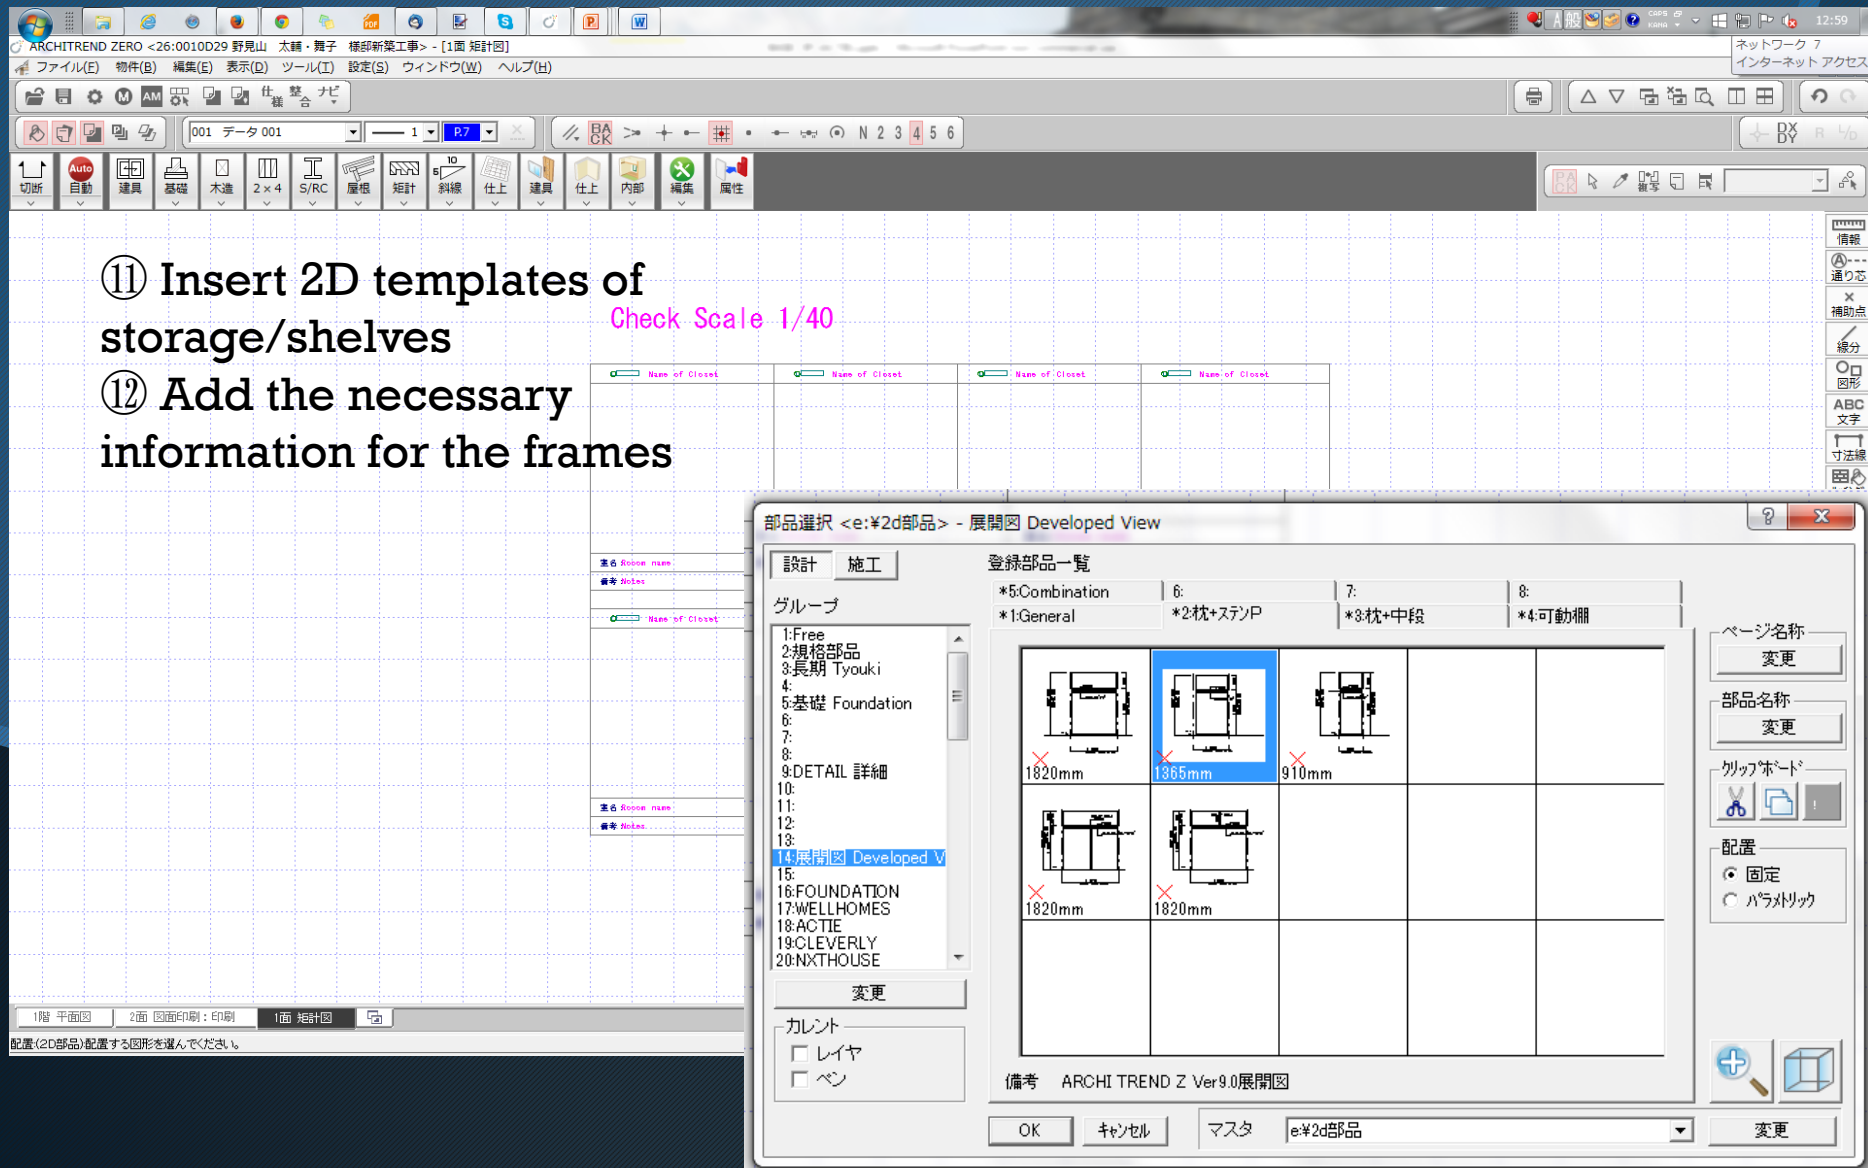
ARCHITREND ZERO <26:0010D29 野見山 太輔・舞子 様邸新築工事> - [1面 矩計図]

ファイル(F) 物件(B) 編集(E) 表示(D) ツール(T) 設定(S) ウィンドウ(W) ヘルプ(H)

ネットワーク 7
インターネット アクセス

12:59

001 データ 001

切断 自動 建具 基礎 木造 2×4 S/RC 屋根 矩計 斜線 仕上 建具 仕上 内部 編集 属性

情報 通り芯 補助点 線分 図形 文字 寸法線

⑪ Insert 2D templates of storage/shelves
⑫ Add the necessary information for the frames

Check Scale 1/40

Name of Closet Name of Closet Name of Closet Name of Closet

室名 Room name
備考 Notes
Name of Closet
室名 Room name
備考 Notes

1階 平面図 2面 図面印刷：印刷 1面 矩計図

配置(2D部品)配置する図形を選んでください。

部品選択 <e:¥2d部品> - 展開図 Developed View

設計 施工

グループ

1:Free
2:規格部品
3:長期 Tyouki
4:
5:基礎 Foundation
6:
7:
8:
9:DETAIL 詳細
10:
11:
12:
13:
14:展開図 Developed V
15:
16:FOUNDATION
17:WELLHOMES
18:ACTIE
19:CLEVERLY
20:NXTHOUSE

変更

カレント
レイヤ
ペン

登録部品一覧

*5:Combination 6: 7: 8:
*1:General *2:枕+ステンP *3:枕+中段 *4:可動棚

1820mm 1365mm 910mm
1820mm 1820mm

備考 ARCHI TREND Z Ver9.0展開図

ページ名称 変更
部品名称 変更
クリップボード
配置
固定
パラメトリック

OK キャンセル マスタ e:¥2d部品 変更